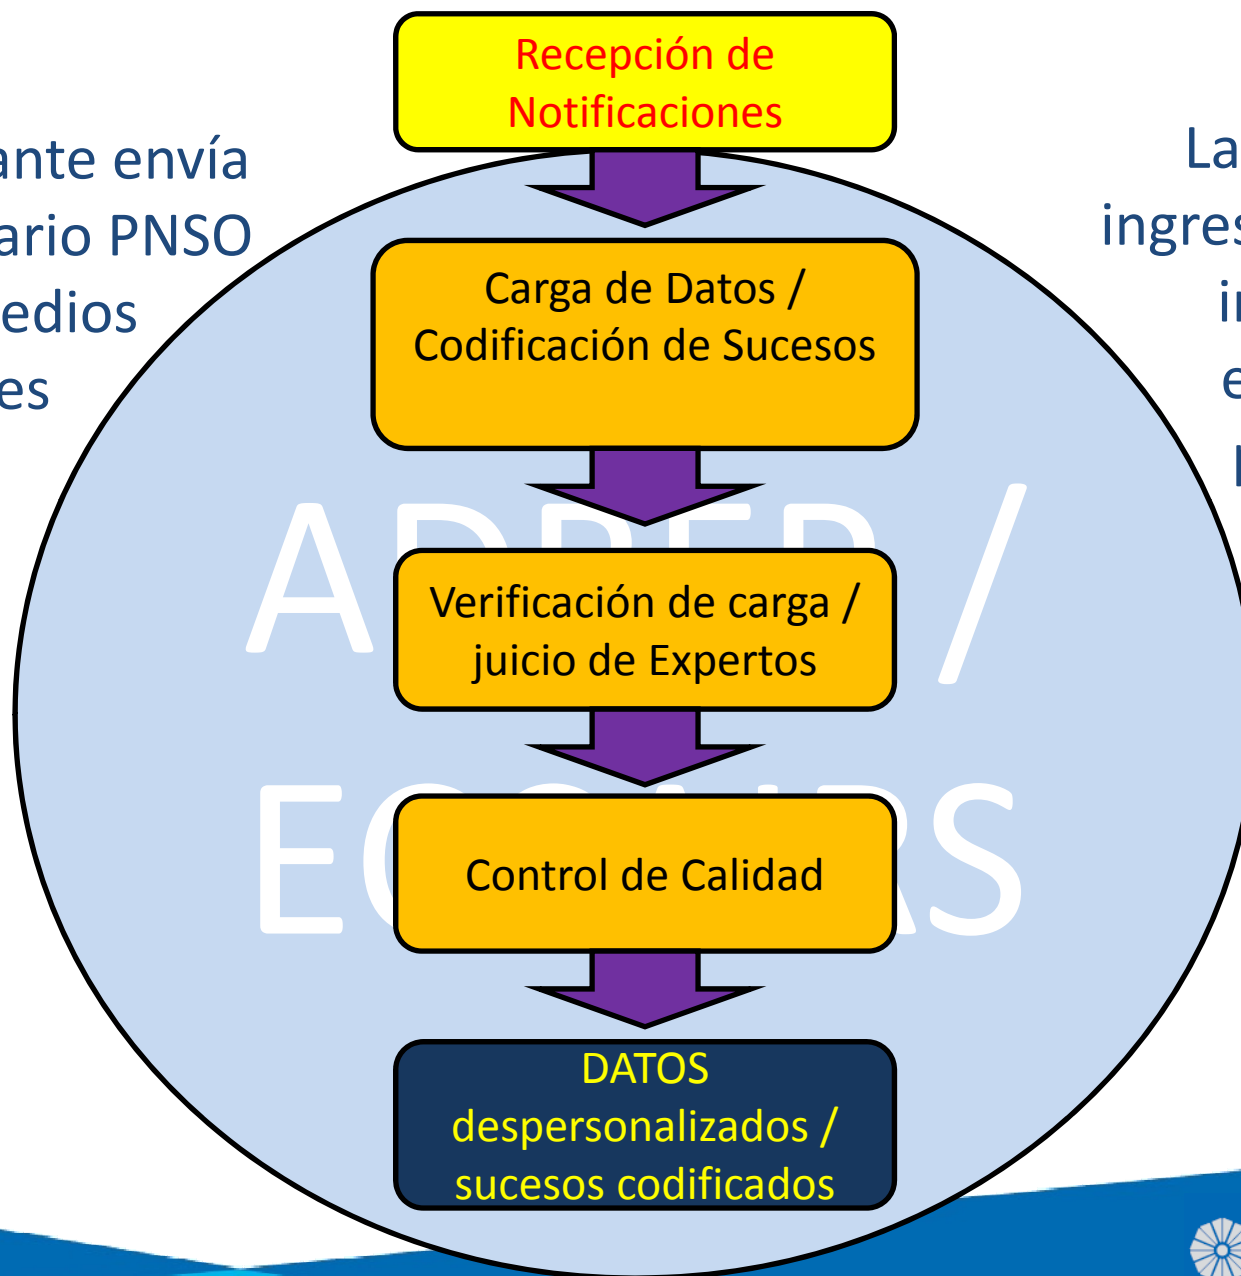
ante envía
ario PNSO
edios
es

Recepción de Notificaciones

La
ingres
in
e
l

Carga de Datos / Codificación de Sucesos

A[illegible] /

Verificación de carga / juicio de Expertos

E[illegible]S

Control de Calidad

DATOS despersonalizados / sucesos codificados